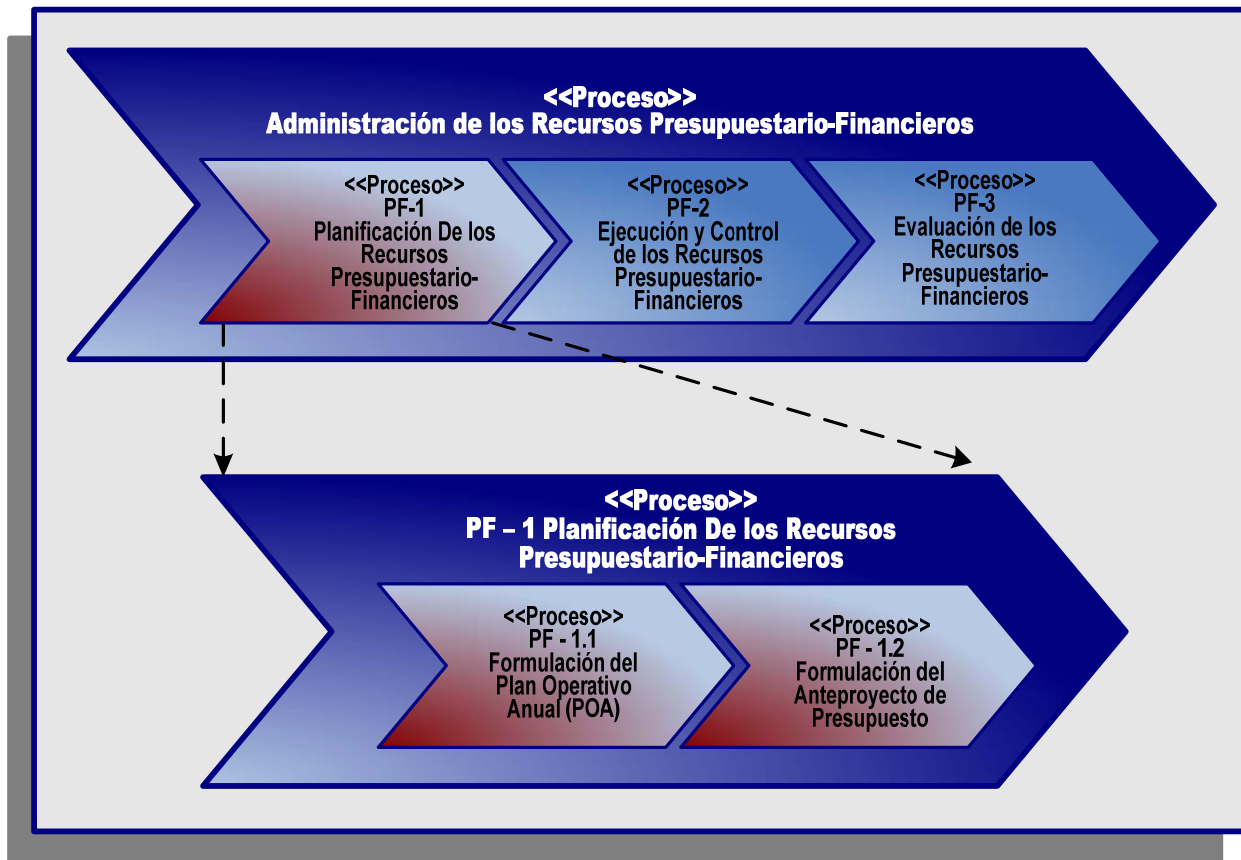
<<Proceso>>
Administración de los Recursos Presupuestario-Financieros

<<Proceso>>
PF-1
Planificación De los Recursos Presupuestario-Financieros

<<Proceso>>
PF-2
Ejecución y Control de los Recursos Presupuestario-Financieros

<<Proceso>>
PF-3
Evaluación de los Recursos Presupuestario-Financieros

<<Proceso>>
PF – 1 Planificación De los Recursos Presupuestario-Financieros

<<Proceso>>
PF - 1.1
Formulación del Plan Operativo Anual (POA)

<<Proceso>>
PF - 1.2
Formulación del Anteproyecto de Presupuesto